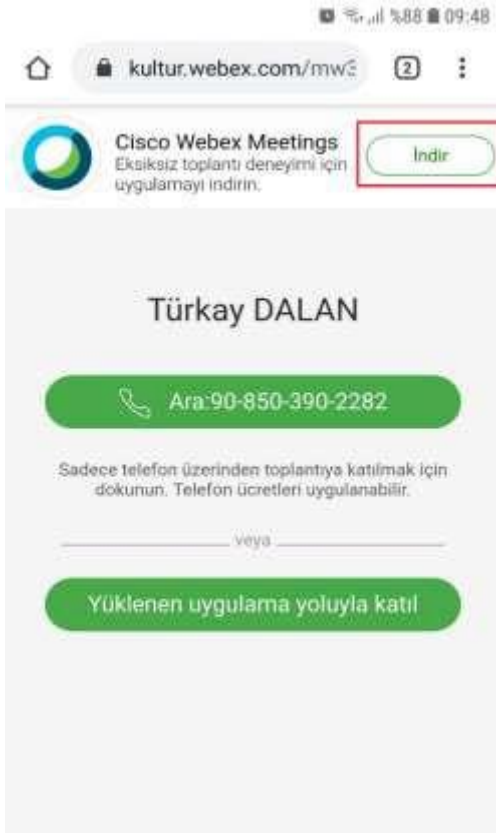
%88 09:48

kultur.webex.com/mw3

2

Cisco Webex Meetings
Eksiksiz toplantı deneyimi için uygulamayı indirin.

İndir

Türkay DALAN

Ara:90-850-390-2282

Sadece telefon üzerinden toplantıya katılmak için dokunun. Telefon ücretleri uygulanabilir.

veya

Yüklenen uygulama yoluyla katıl